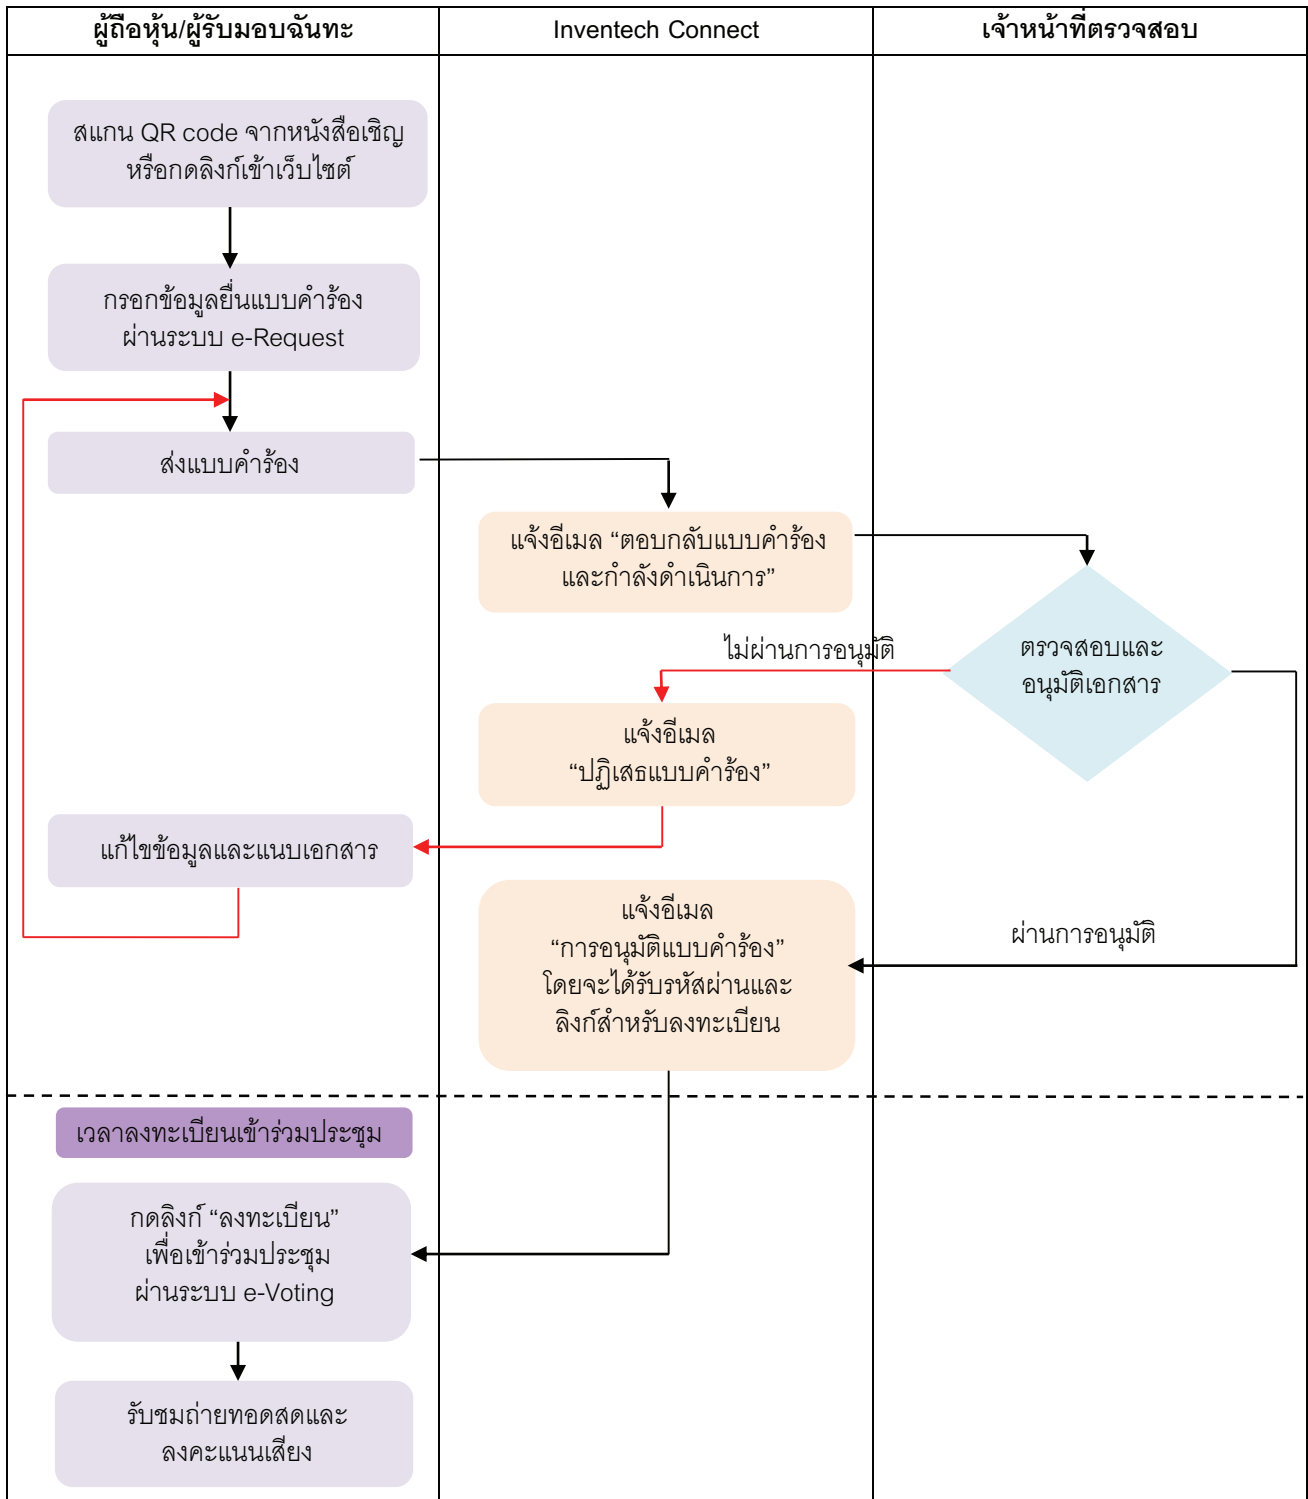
ผู้ถือหุ้น/ผู้รับมอบฉันทะ

Inventech Connect

เจ้าหน้าที่ตรวจสอบ

สแกน QR code จากหนังสือเชิญ หรือกดลิงก์เข้าเว็บไซต์

กรอกข้อมูลยื่นแบบคำร้อง ผ่านระบบ e-Request

ส่งแบบคำร้อง

แจ้งอีเมล "ตอบกลับแบบคำร้อง และกำลังดำเนินการ"

ตรวจสอบและ อนุมัติเอกสาร

ไม่ผ่านการอนุมัติ

แจ้งอีเมล "ปฏิเสธแบบคำร้อง"

แก้ไขข้อมูลและแนบเอกสาร

แจ้งอีเมล "การอนุมัติแบบคำร้อง" โดยจะได้รับรหัสผ่านและ ลิงก์สำหรับลงทะเบียน

ผ่านการอนุมัติ

เวลาลงทะเบียนเข้าร่วมประชุม

กดลิงก์ "ลงทะเบียน" เพื่อเข้าร่วมประชุม ผ่านระบบ e-Voting

รับชมถ่ายทอดสดและ ลงคะแนนเสียง